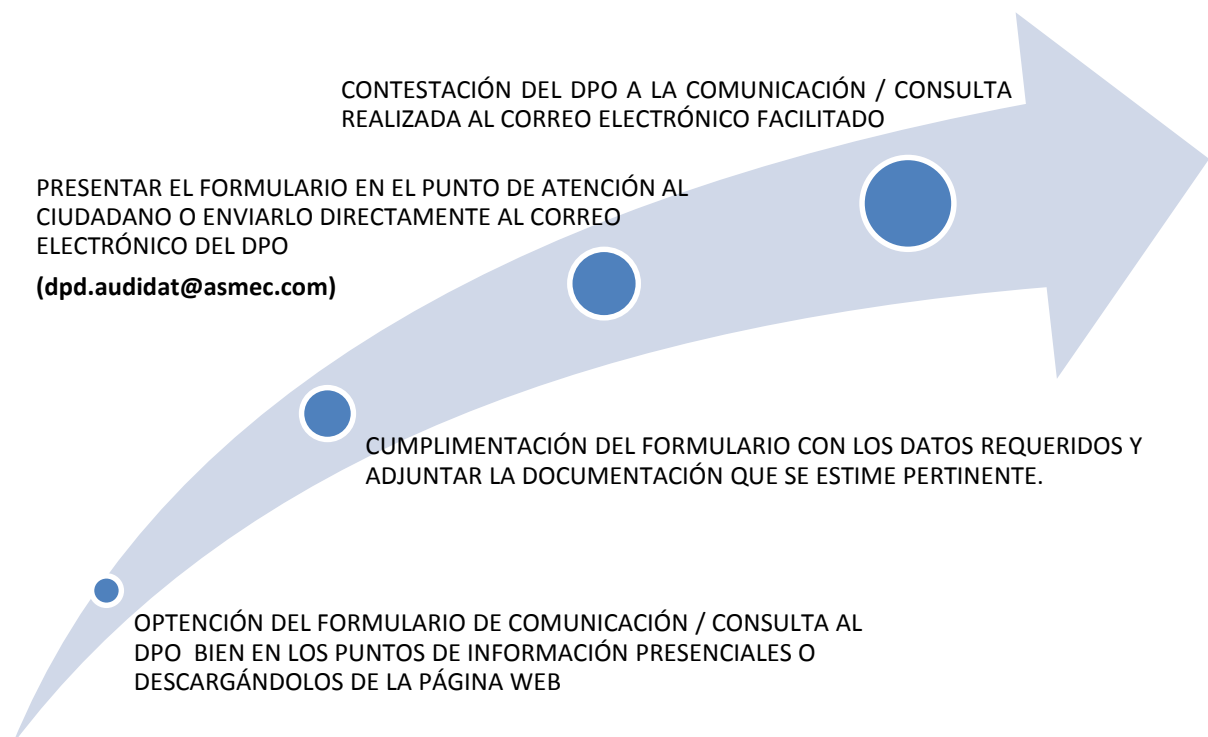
CONTESTACIÓN DEL DPO A LA COMUNICACIÓN / CONSULTA REALIZADA AL CORREO ELECTRÓNICO FACILITADO

PRESENTAR EL FORMULARIO EN EL PUNTO DE ATENCIÓN AL CIUDADANO O ENVIARLO DIRECTAMENTE AL CORREO ELECTRÓNICO DEL DPO

**(dpd.audidat@asmec.com)**

CUMPLIMENTACIÓN DEL FORMULARIO CON LOS DATOS REQUERIDOS Y ADJUNTAR LA DOCUMENTACIÓN QUE SE ESTIME PERTINENTE.

OPTENCIÓN DEL FORMULARIO DE COMUNICACIÓN / CONSULTA AL DPO BIEN EN LOS PUNTOS DE INFORMACIÓN PRESENCIALES O DESCARGÁNDOLOS DE LA PÁGINA WEB